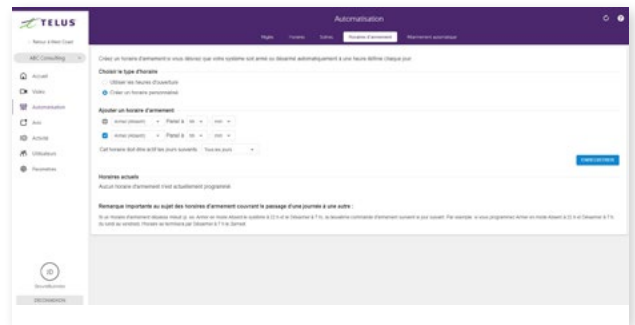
TELUS

Retour à Mon Crash

ABC Consulting

Accueil

Vidéo

Automatisation

Avis

Activité

Utilisateurs

Paramètres

JD

DÉCONNEXION

Automatisation

Règles Horaires Scènes Horaires d'armement Réarmement automatique

Créez un horaire d'armement si vous désirez que votre système soit armé ou désarmé automatiquement à une heure définie chaque jour.

Choisir le type d'horaire

Utiliser les heures d'ouverture

Créer un horaire personnalisé

Ajouter un horaire d'armement

Armer (Absent) Pour à 00 min

Armer (Absent) Pour à 00 min

Cet horaire doit être actif les jours suivants : Tous les jours

ENREGISTRER

Horaires actuels

Aucun horaire d'armement n'est actuellement programmé.

Remarque importante au sujet des horaires d'armement couvrant le passage d'une journée à une autre :

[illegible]